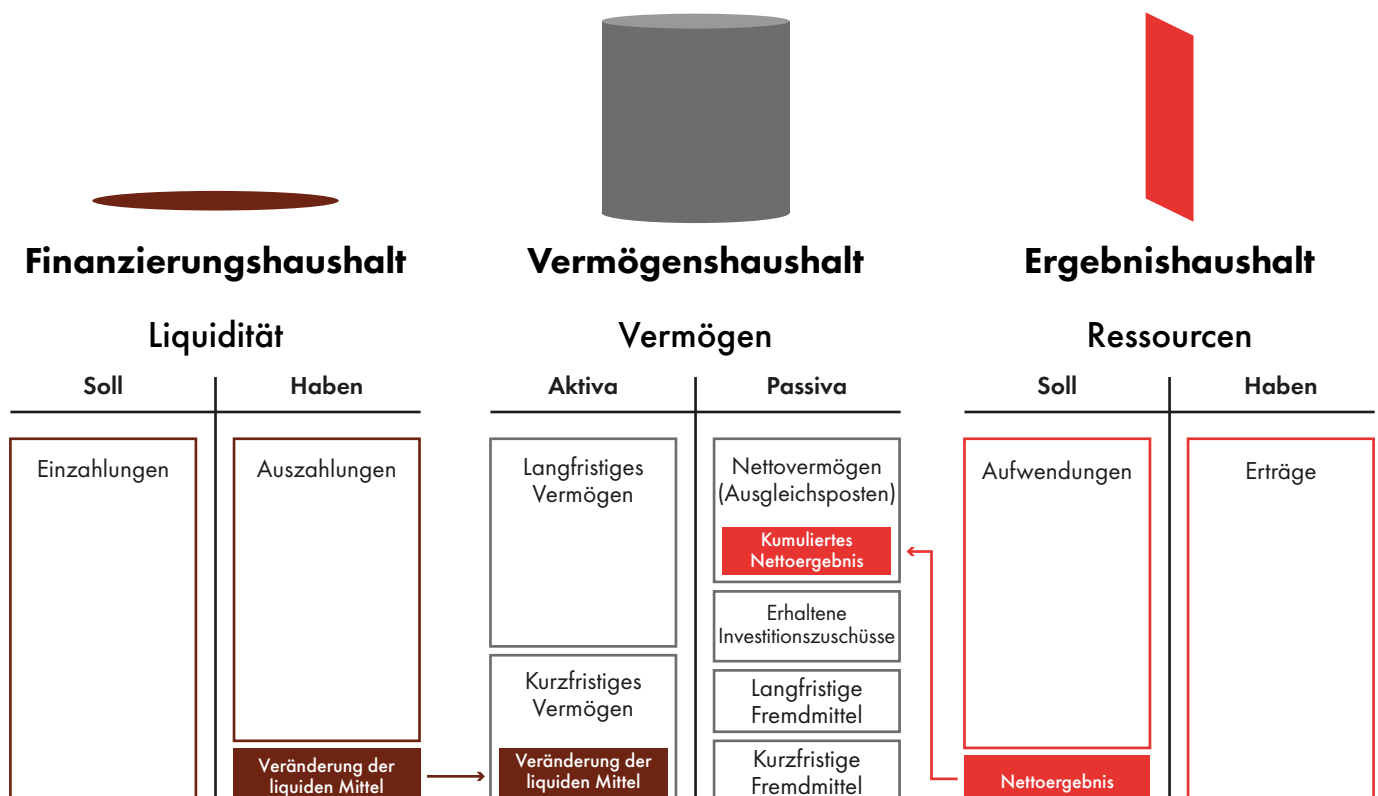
Finanzierungshaushalt

Liquidität

| Soll | Haben |
|---|---|
| Einzahlungen | Auszahlungen |
| | Veränderung der liquiden Mittel |

Vermögenshaushalt

Vermögen

| Aktiva | Passiva |
|---|---|
| Langfristiges Vermögen | Nettovermögen (Ausgleichsposten) Kumuliertes Nettoergebnis |
| | Erhaltene Investitionszuschüsse |
| Kurzfristiges Vermögen Veränderung der liquiden Mittel | Langfristige Fremdmittel |
| | Kurzfristige Fremdmittel |

Ergebnishaushalt

Ressourcen

| Soll | Haben |
|---|---|
| Aufwendungen | Erträge |
| Nettoergebnis | |